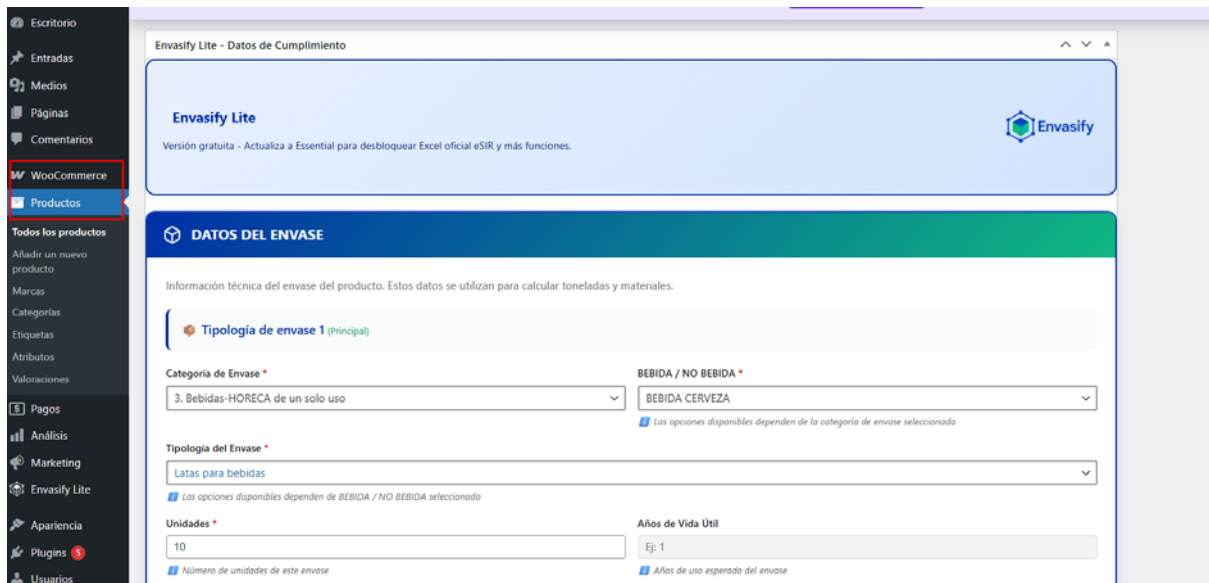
Escritorio
Entradas
Medios
Páginas
Comentarios
WooCommerce
Productos
Todos los productos
Añadir un nuevo producto
Marcas
Categorías
Etiquetas
Atributos
Valoraciones
Pagos
Análisis
Marketing
Envasify Lite
Apariencia
Plugins 5
Usuarios

Envasify Lite - Datos de Cumplimiento

Envasify Lite
Versión gratuita - Actualiza a Essential para desbloquear Excel oficial eSIR y más funciones.
Envasify

DATOS DEL ENVASE

Información técnica del envase del producto. Estos datos se utilizan para calcular toneladas y materiales.

Tipología de envase 1 (Principal)

Categoría de Envase *
3. Bebidas-HORECA de un solo uso

BEBIDA / NO BEBIDA *
BEBIDA CERVEZA
Las opciones disponibles dependen de la categoría de envase seleccionada

Tipología del Envase *
Latas para bebidas
Las opciones disponibles dependen de BEBIDA / NO BEBIDA seleccionado

Unidades *
10
Número de unidades de este envase

Años de Vida Útil
Ej: 1
Años de uso esperado del envase